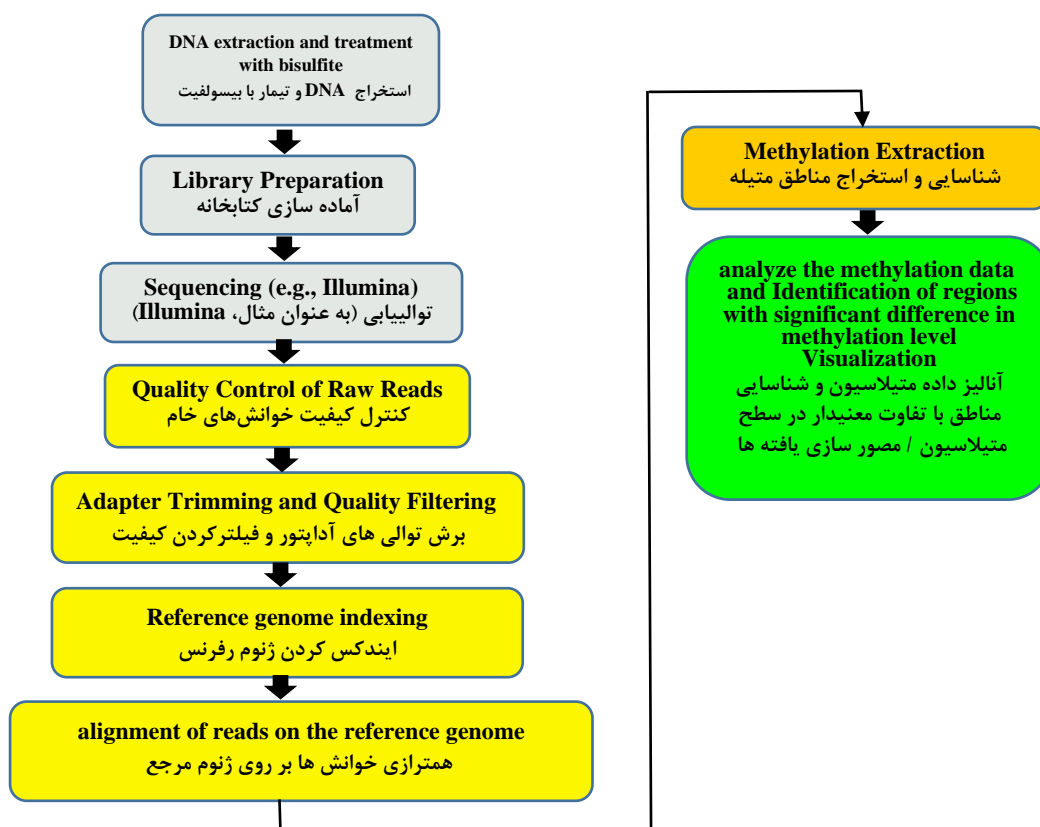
DNA extraction and treatment with bisulfite
استخراج DNA و تیمار با بیسولفیت

Library Preparation
آماده سازی کتابخانه

Sequencing (e.g., Illumina)
توالییابی (به عنوان مثال، Illumina)

Quality Control of Raw Reads
کنترل کیفیت خوانش‌های خام

Adapter Trimming and Quality Filtering
برش توالی های آداپتور و فیلترکردن کیفیت

Reference genome indexing
ایندکس کردن ژنوم رفرنس

alignment of reads on the reference genome
همترازی خوانش ها بر روی ژنوم مرجع

Methylation Extraction
شناسایی و استخراج مناطق متیله

analyze the methylation data and Identification of regions with significant difference in methylation level Visualization
آنالیز داده متیلاسیون و شناسایی مناطق با تفاوت معنیدار در سطح متیلاسیون / مصور سازی یافته ها